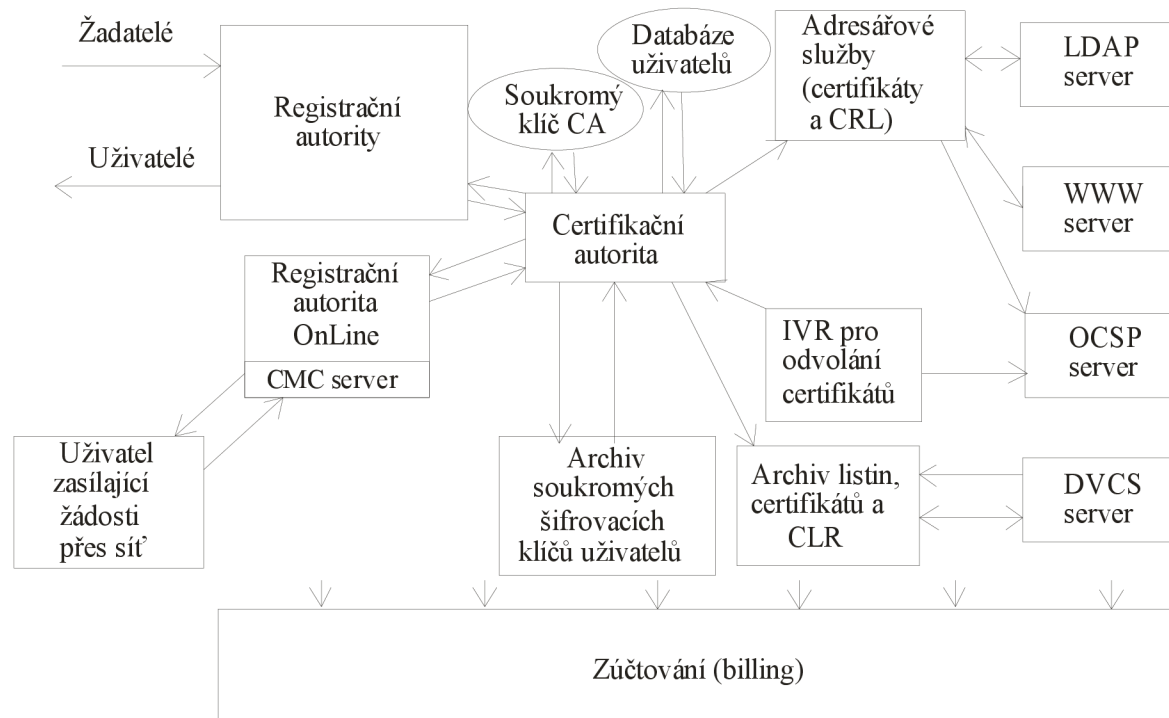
Žadatelé

Uživatelé

Registrační autority

Soukromý klíč CA

Databáze uživatelů

Adresářové služby (certifikáty a CRL)

LDAP server

WWW server

Certifikační autorita

Registrační autorita OnLine

CMC server

IVR pro odvolání certifikátů

OCSP server

Uživatel zasílající žádosti přes síť

Archiv soukromých šifrovacích klíčů uživatelů

Archiv listin, certifikátů a CLR

DVCS server

Zúčtování (billing)